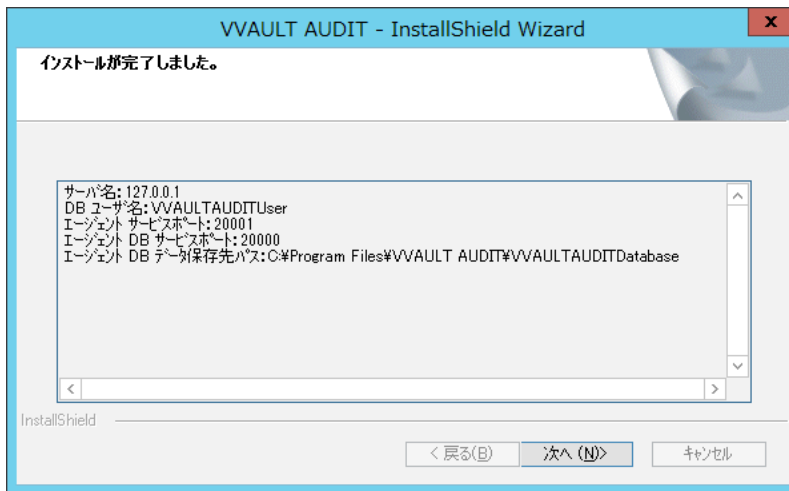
VVAULT AUDIT - InstallShield Wizard

x

インストールが完了しました。

サーバ名: 127.0.0.1
DB ユーザ名: VVAULTAUDITUser
エージェント サービスポート: 20001
エージェント DB サービスポート: 20000
エージェント DB データ保存先パス: C:¥Program Files¥VVAULT AUDIT¥VVAULTAUDITDatabase

InstallShield

< 戻る(B)

次へ (N)>

キャンセル